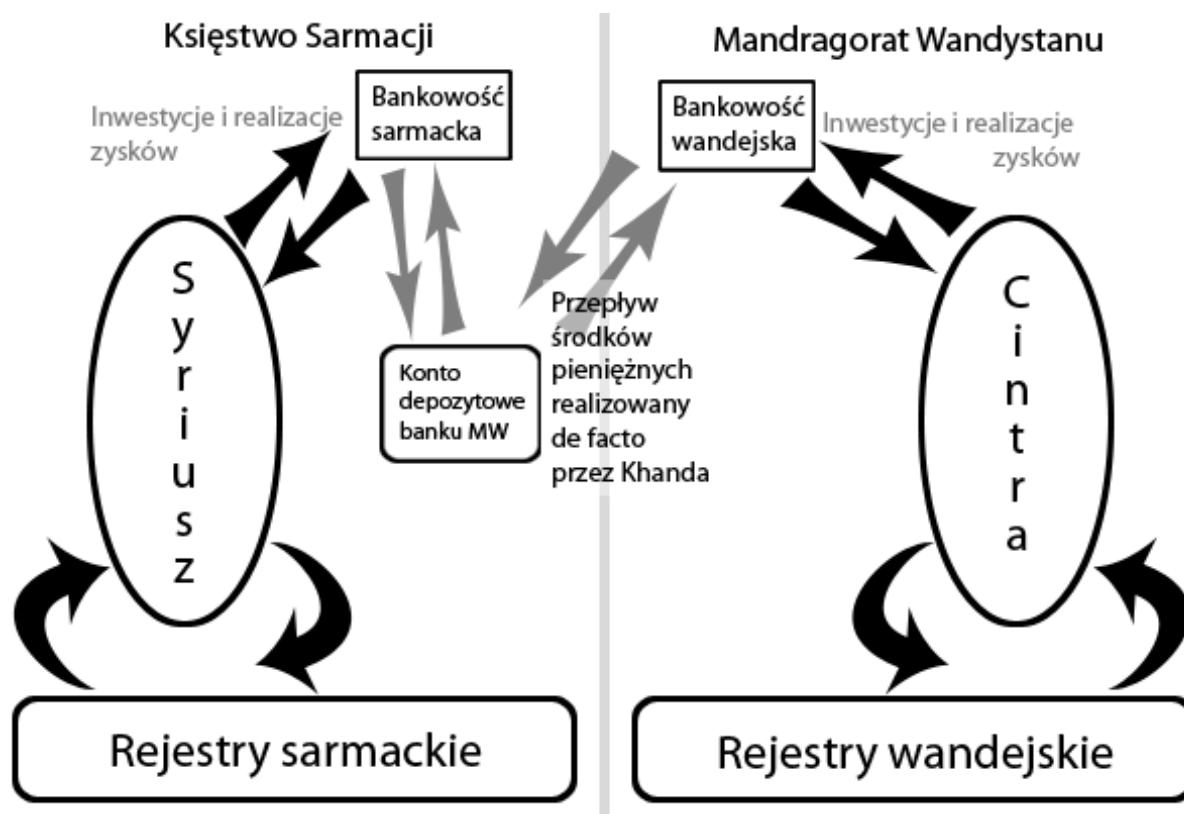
Księstwo Sarmacji

Mandragorat Wandystanu

Bankowość sarmacka

Inwestycje i realizacje zysków

Bankowość wandejska

Inwestycje i realizacje zysków

S
y
r
i
u
s
z

Konto depozytowe banku MW

Przepływ środków pieniężnych realizowany de facto przez Khanda

C
i
n
t
r
a

Rejestry sarmackie

Rejestry wandejskie